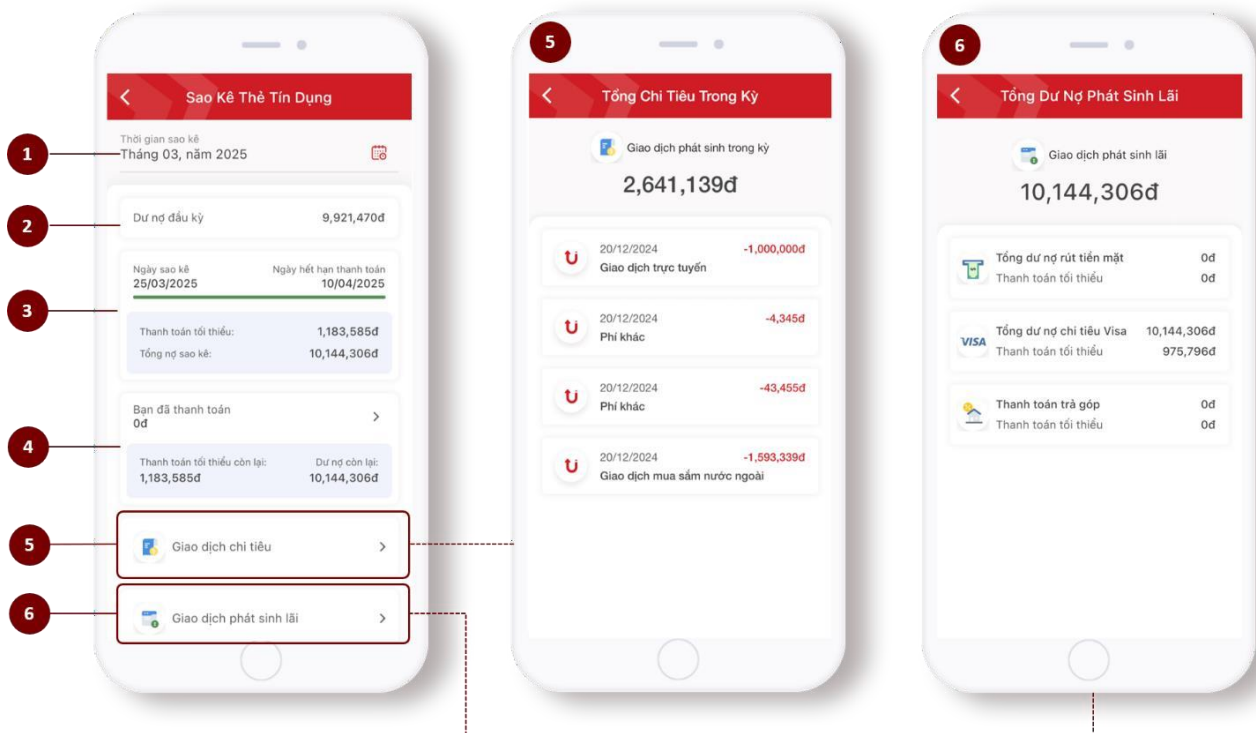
Sao Kê Thẻ Tín Dụng

Thời gian sao kê
Tháng 03, năm 2025

1

2
Dư nợ đầu kỳ 9,921,470đ

3
Ngày sao kê 25/03/2025
Ngày hết hạn thanh toán 10/04/2025

Thanh toán tối thiểu: 1,183,585đ
Tổng nợ sao kê: 10,144,306đ

4
Bạn đã thanh toán
0đ

Thanh toán tối thiểu còn lại: 1,183,585đ
Dư nợ còn lại: 10,144,306đ

5
Giao dịch chi tiêu

6
Giao dịch phát sinh lãi

5

Tổng Chi Tiêu Trong Kỳ

Giao dịch phát sinh trong kỳ
2,641,139đ

20/12/2024 -1,000,000đ
Giao dịch trực tuyến

20/12/2024 -4,345đ
Phí khác

20/12/2024 -43,455đ
Phí khác

20/12/2024 -1,593,339đ
Giao dịch mua sắm nước ngoài

6

Tổng Dư Nợ Phát Sinh Lãi

Giao dịch phát sinh lãi
10,144,306đ

Tổng dư nợ rút tiền mặt 0đ
Thanh toán tối thiểu 0đ

VISA
Tổng dư nợ chi tiêu Visa 10,144,306đ
Thanh toán tối thiểu 975,796đ

Thanh toán trả góp 0đ
Thanh toán tối thiểu 0đ